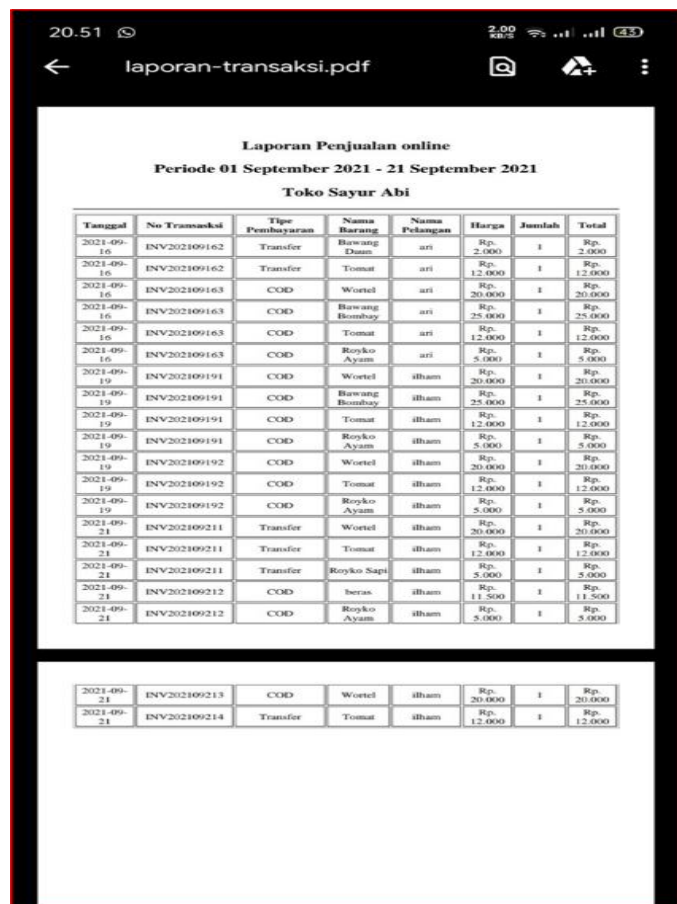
20.51 2.00 KB/S 43

laporan-transaksi.pdf

Laporan Penjualan online
Periode 01 September 2021 - 21 September 2021
Toko Sayur Abi

| Tanggal | No Transaksi | Tipe Pembayaran | Nama Barang | Nama Pelangan | Harga | Jumlah | Total |
|---|---|---|---|---|---|---|---|
| 2021-09-16 | INV202109162 | Transfer | Bawang Daun | ari | Rp. 2.000 | 1 | Rp. 2.000 |
| 2021-09-16 | INV202109162 | Transfer | Tomat | ari | Rp. 12.000 | 1 | Rp. 12.000 |
| 2021-09-16 | INV202109163 | COD | Wortel | ari | Rp. 20.000 | 1 | Rp. 20.000 |
| 2021-09-16 | INV202109163 | COD | Bawang Bombay | ari | Rp. 25.000 | 1 | Rp. 25.000 |
| 2021-09-16 | INV202109163 | COD | Tomat | ari | Rp. 12.000 | 1 | Rp. 12.000 |
| 2021-09-16 | INV202109163 | COD | Royko Ayam | ari | Rp. 5.000 | 1 | Rp. 5.000 |
| 2021-09-19 | INV202109191 | COD | Wortel | ilham | Rp. 20.000 | 1 | Rp. 20.000 |
| 2021-09-19 | INV202109191 | COD | Bawang Bombay | ilham | Rp. 25.000 | 1 | Rp. 25.000 |
| 2021-09-19 | INV202109191 | COD | Tomat | ilham | Rp. 12.000 | 1 | Rp. 12.000 |
| 2021-09-19 | INV202109191 | COD | Royko Ayam | ilham | Rp. 5.000 | 1 | Rp. 5.000 |
| 2021-09-19 | INV202109192 | COD | Wortel | ilham | Rp. 20.000 | 1 | Rp. 20.000 |
| 2021-09-19 | INV202109192 | COD | Tomat | ilham | Rp. 12.000 | 1 | Rp. 12.000 |
| 2021-09-19 | INV202109192 | COD | Royko Ayam | ilham | Rp. 5.000 | 1 | Rp. 5.000 |
| 2021-09-21 | INV202109211 | Transfer | Wortel | ilham | Rp. 20.000 | 1 | Rp. 20.000 |
| 2021-09-21 | INV202109211 | Transfer | Tomat | ilham | Rp. 12.000 | 1 | Rp. 12.000 |
| 2021-09-21 | INV202109211 | Transfer | Royko Sapi | ilham | Rp. 5.000 | 1 | Rp. 5.000 |
| 2021-09-21 | INV202109212 | COD | beras | ilham | Rp. 11.500 | 1 | Rp. 11.500 |
| 2021-09-21 | INV202109212 | COD | Royko Ayam | ilham | Rp. 5.000 | 1 | Rp. 5.000 |

| 2021-09-21 | INV202109213 | COD | Wortel | ilham | Rp. 20.000 | 1 | Rp. 20.000 |
|---|---|---|---|---|---|---|---|
| 2021-09-21 | INV202109214 | Transfer | Tomat | ilham | Rp. 12.000 | 1 | Rp. 12.000 |